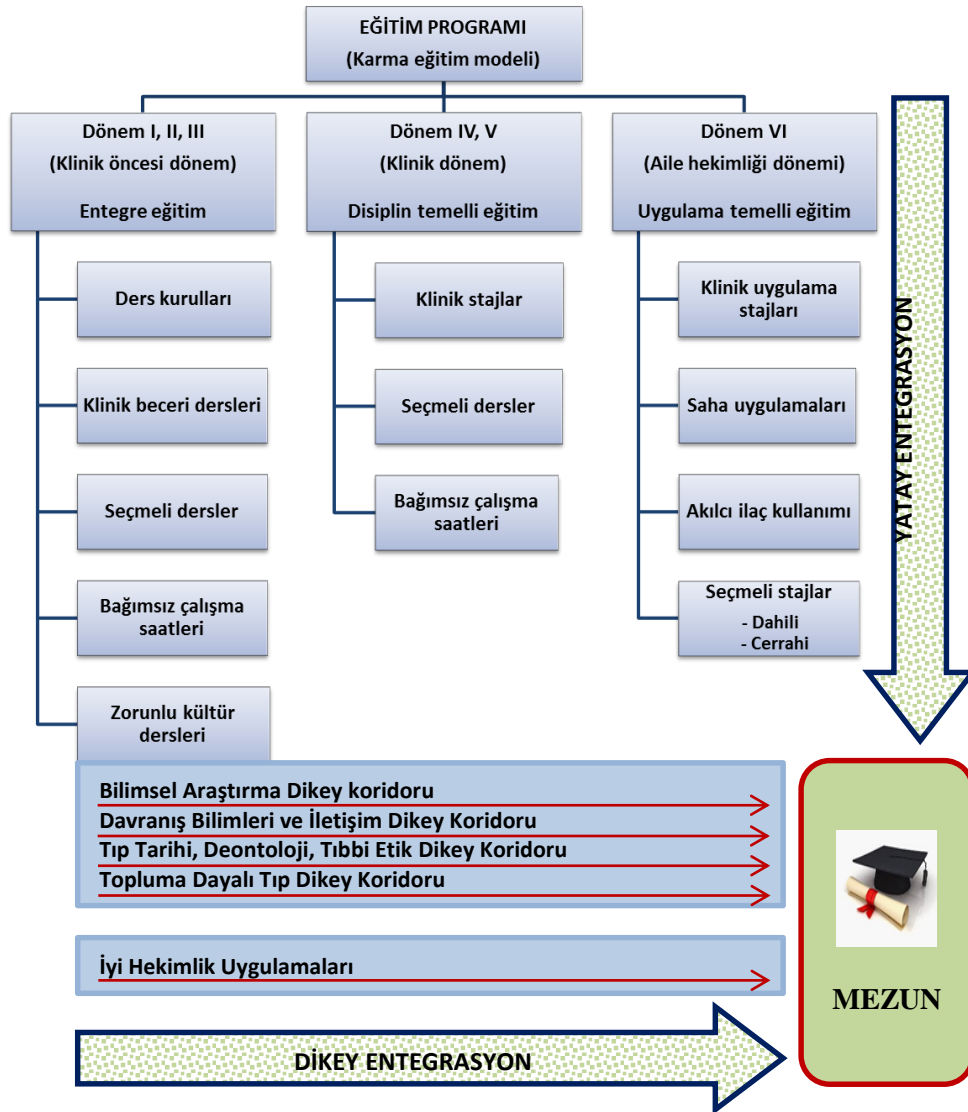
EĞİTİM PROGRAMI
(Karma eğitim modeli)

Dönem I, II, III
(Klinik öncesi dönem)
Entegre eğitim

Ders kurulları

Klinik beceri dersleri

Seçmeli dersler

Bağımsız çalışma saatleri

Zorunlu kültür dersleri

Dönem IV, V
(Klinik dönem)
Disiplin temelli eğitim

Klinik stajlar

Seçmeli dersler

Bağımsız çalışma saatleri

Dönem VI
(Aile hekimliği dönemi)
Uygulama temelli eğitim

Klinik uygulama stajları

Saha uygulamaları

Akılcı ilaç kullanımı

Seçmeli stajlar
- Dahili
- Cerrahi

YATAY ENTEGRASYON

Bilimsel Araştırma Dikey koridoru
Davranış Bilimleri ve İletişim Dikey Koridoru
Tıp Tarihi, Deontoloji, Tıbbi Etik Dikey Koridoru
Topluma Dayalı Tıp Dikey Koridoru

İyi Hekimlik Uygulamaları

MEZUN

DİKEY ENTEGRASYON